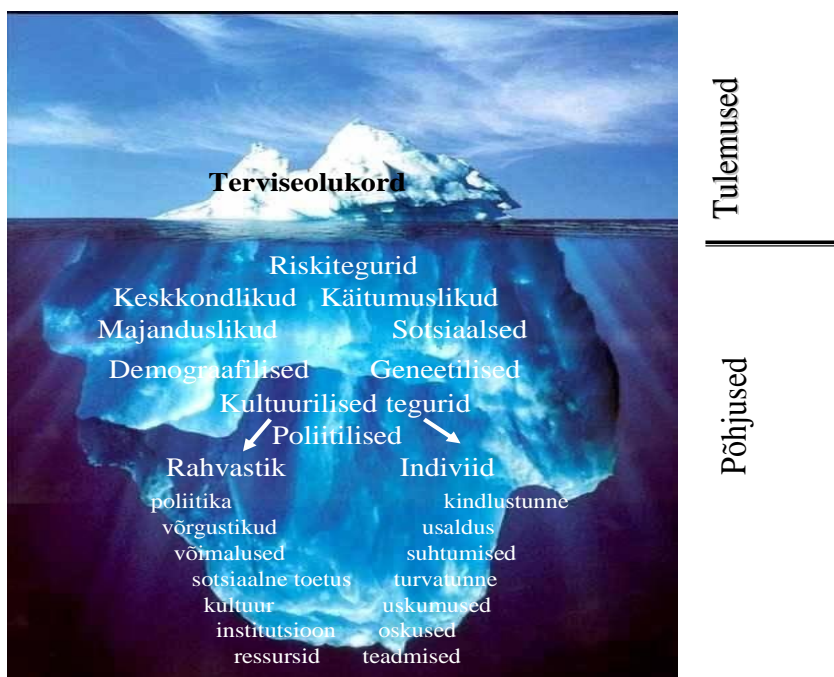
Terviseolukord

Riskitegurid
Keskkondlikud Käitumuslikud
Majanduslikud Sotsiaalsed
Demograafilised Geneetilised
Kultuurilised tegurid
Poliitilised

Rahvastik
poliitika
võrgustikud
võimalused
sotsiaalne toetus
kultuur
institutsioon
ressursid

Indiviid
kindlustunne
usaldus
suhtumised
turvatunne
uskumused
oskused
teadmised

Tulemused

Põhjused